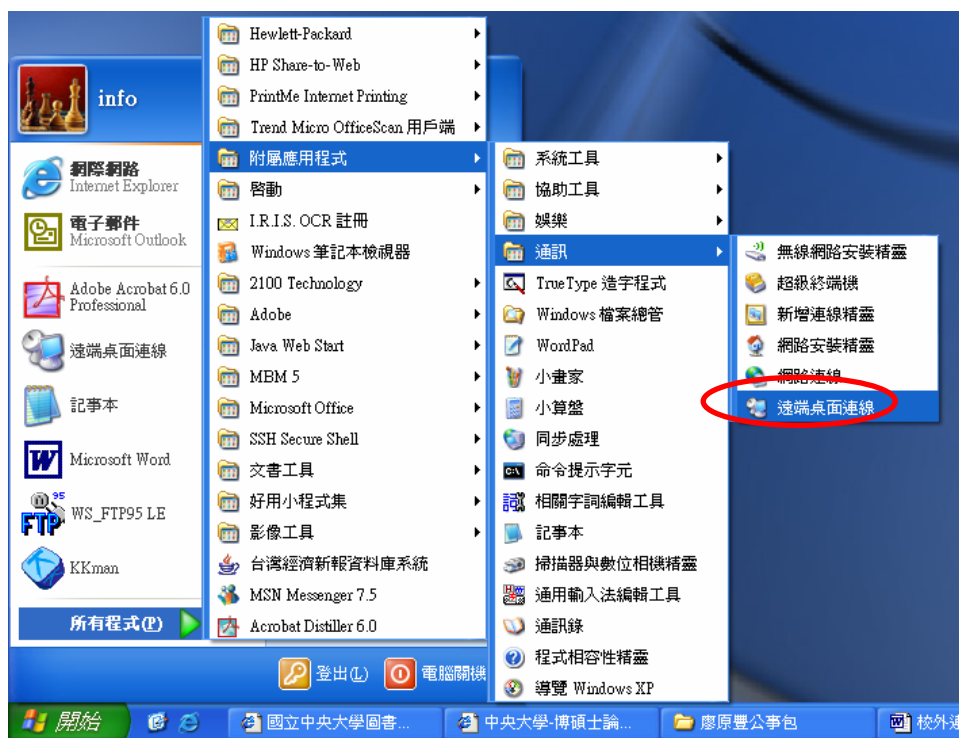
info

網際網路
Internet Explorer

電子郵件
Microsoft Outlook

Adobe Acrobat 6.0 Professional

遠端桌面連線

記事本

Microsoft Word

95
WS_FTP95 LE

KKman

所有程式(P)

Hewlett-Packard
HP Share-to-Web
PrintMe Internet Printing
Trend Micro OfficeScan 用戶端
附屬應用程式
啟動
I.R.I.S. OCR 註冊
Windows 筆記本檢視器
2100 Technology
Adobe
Java Web Start
MBM 5
Microsoft Office
SSH Secure Shell
文書工具
好用小程式集
影像工具
台灣經濟新報資料庫系統
MSN Messenger 7.5
Acrobat Distiller 6.0

系統工具
協助工具
娛樂
通訊
TrueType 造字程式
Windows 檔案總管
WordPad
小畫家
小算盤
同步處理
命令提示字元
相關字詞編輯工具
記事本
掃描器與數位相機精靈
通用輸入法編輯工具
通訊錄
程式相容性精靈
導覽 Windows XP

無線網路安裝精靈
超級終端機
新增連線精靈
網路安裝精靈
網路連線
遠端桌面連線

登出(L)
電腦關機

開始
國立中央大學圖書...
中央大學-博碩士論...
廖原豐公事包
校外